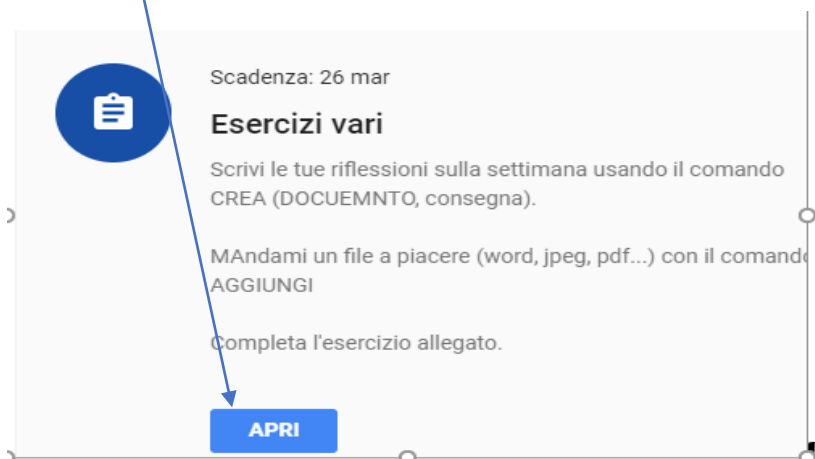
Scadenza: 26 mar

Esercizi vari

Scrivi le tue riflessioni sulla settimana usando il comando CREA (DOCUEMNTO, consegna).

MAndami un file a piacere (word, jpeg, pdf...) con il comando AGGIUNGI

Completa l'esercizio allegato.

APRI